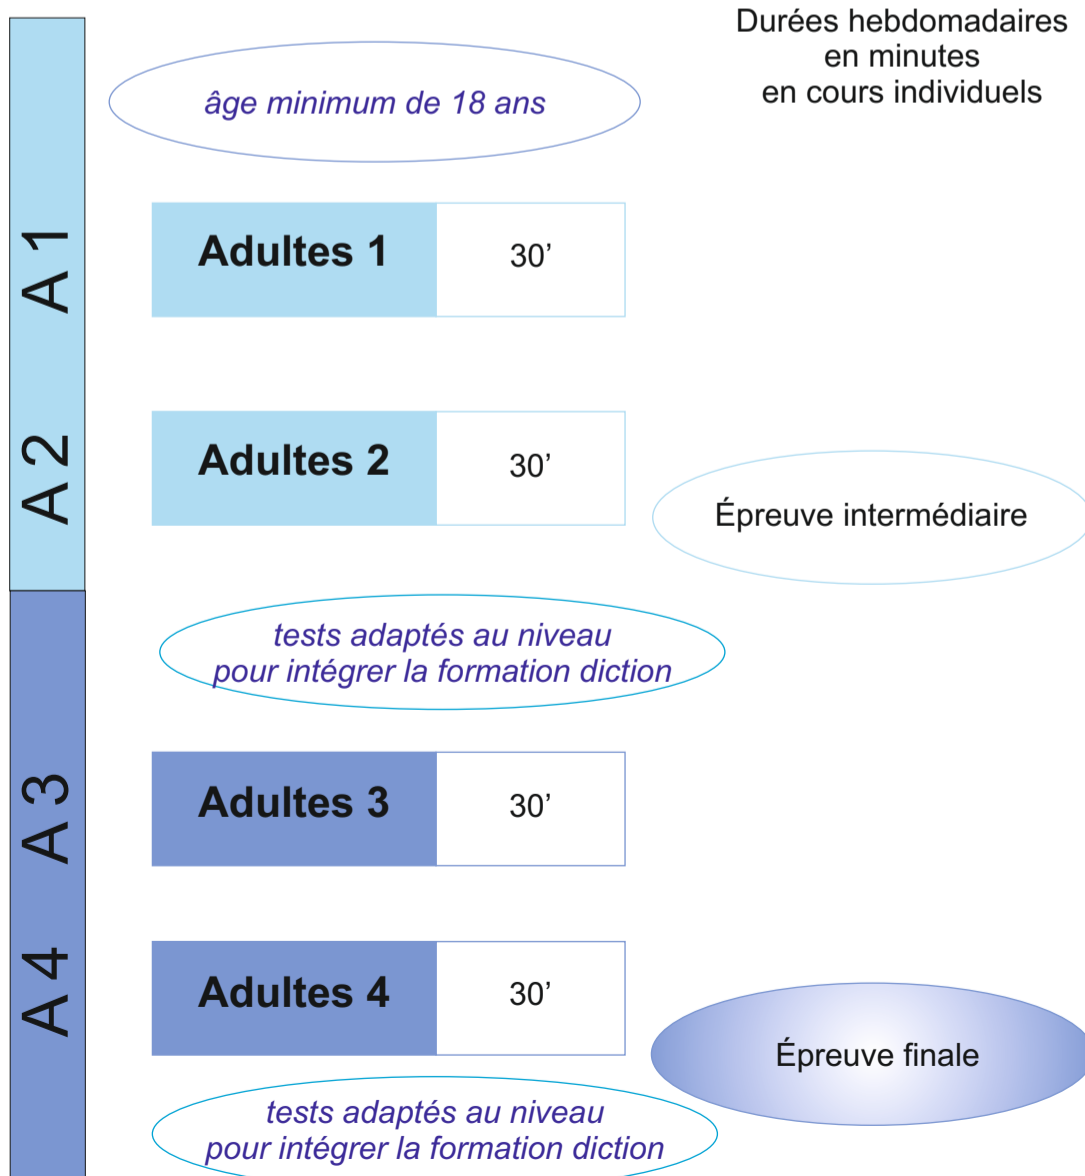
Durées hebdomadaires en minutes en cours individuels

âge minimum de 18 ans

A 1

Adultes 1 30’

A 2

Adultes 2 30’

Épreuve intermédiaire

tests adaptés au niveau pour intégrer la formation diction

A 3

Adultes 3 30’

A 4

Adultes 4 30’

Épreuve finale

tests adaptés au niveau pour intégrer la formation diction